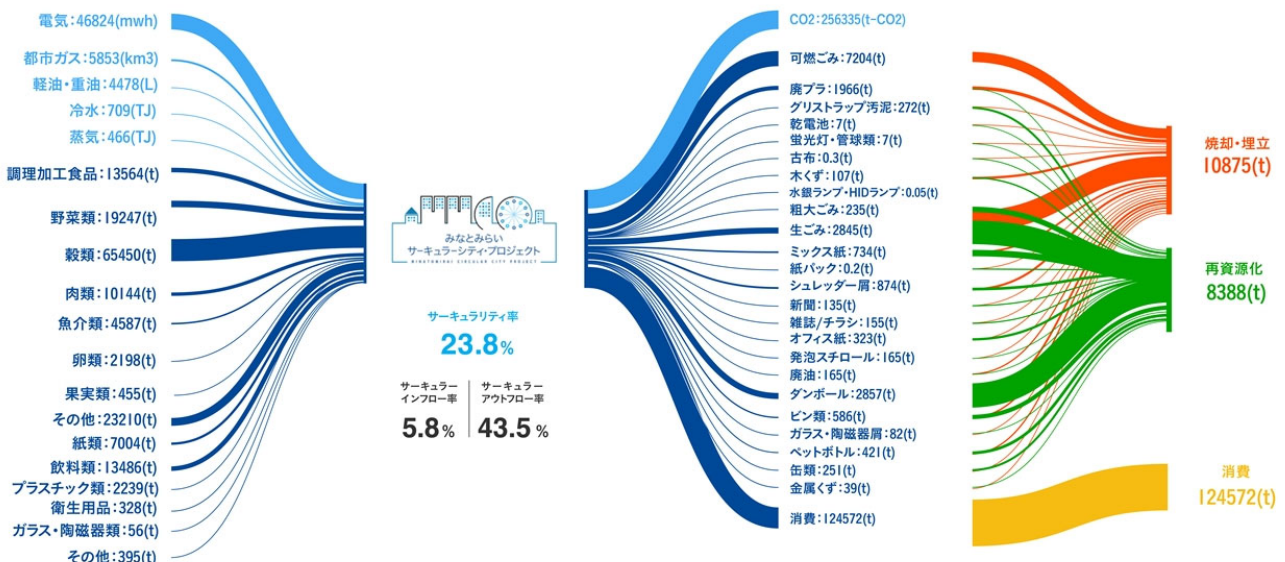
電気：46824(mwh)
都市ガス：5853(km3)
軽油・重油：4478(L)
冷水：709(TJ)
蒸気：466(TJ)
調理加工食品：13564(t)
野菜類：19247(t)
穀類：65450(t)
肉類：10144(t)
魚介類：4587(t)
卵類：2198(t)
果実類：455(t)
その他：23210(t)
紙類：7004(t)
飲料類：13486(t)
プラスチック類：2239(t)
衛生用品：328(t)
ガラス・陶磁器類：56(t)
その他：395(t)

みなとみらい
サーキュラーシティ・プロジェクト
MINATOMIRAI CIRCULAR CITY PROJECT

サーキュラリティ率
23.8%

サーキュラー
インフロー率
5.8%

サーキュラー
アウトフロー率
43.5%

CO2：256335(t-CO2)
可燃ごみ：7204(t)
廃プラ：1966(t)
グリストラップ汚泥：272(t)
乾電池：7(t)
蛍光灯・管球類：7(t)
古布：0.3(t)
木くず：107(t)
水銀ランプ・HIDランプ：0.05(t)
粗大ごみ：235(t)
生ごみ：2845(t)
ミックス紙：734(t)
紙パック：0.2(t)
シュレッダー屑：874(t)
新聞：135(t)
雑誌/チラシ：155(t)
オフィス紙：323(t)
発泡スチロール：165(t)
廃油：165(t)
ダンボール：2857(t)
ビン類：586(t)
ガラス・陶磁器屑：82(t)
ペットボトル：421(t)
缶類：251(t)
金属くず：39(t)
消費：124572(t)

焼却・埋立
10875(t)
再資源化
8388(t)
消費
124572(t)